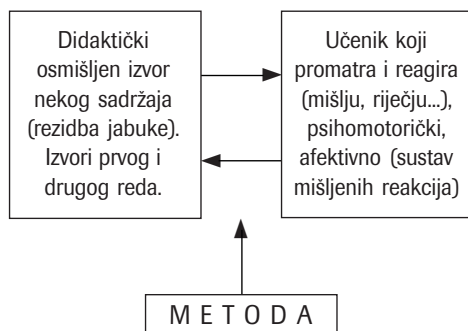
Didaktički osmišljen izvor nekog sadržaja (rezidba jabuke). Izvori prvog i drugog reda.

Učenik koji promatra i reagira (mišlju, riječju...), psihomotorički, afektivno (sustav mišljenih reakcija)

M E T O D A